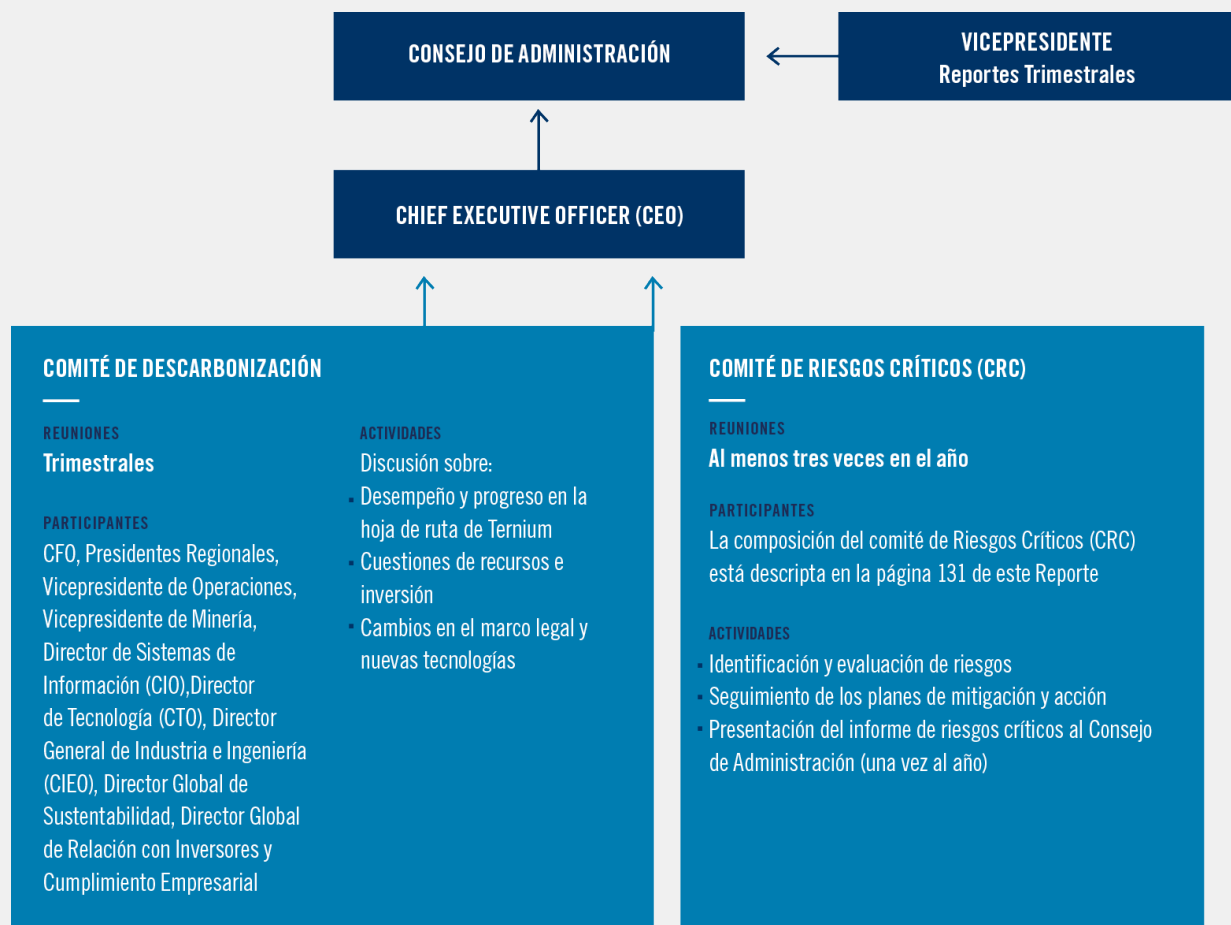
CONSEJO DE ADMINISTRACIÓN

VICEPRESIDENTE
Reportes Trimestrales

CHIEF EXECUTIVE OFFICER (CEO)

COMITÉ DE DESCARBONIZACIÓN

REUNIONES
Trimestrales

PARTICIPANTES
CFO, Presidentes Regionales, Vicepresidente de Operaciones, Vicepresidente de Minería, Director de Sistemas de Información (CIO),Director de Tecnología (CTO), Director General de Industria e Ingeniería (CIEO), Director Global de Sustentabilidad, Director Global de Relación con Inversores y Cumplimiento Empresarial

ACTIVIDADES
Discusión sobre:
- Desempeño y progreso en la hoja de ruta de Ternium
- Cuestiones de recursos e inversión
- Cambios en el marco legal y nuevas tecnologías

COMITÉ DE RIESGOS CRÍTICOS (CRC)

REUNIONES
Al menos tres veces en el año

PARTICIPANTES
La composición del comité de Riesgos Críticos (CRC) está descripta en la página 131 de este Reporte

ACTIVIDADES
- Identificación y evaluación de riesgos
- Seguimiento de los planes de mitigación y acción
- Presentación del informe de riesgos críticos al Consejo de Administración (una vez al año)